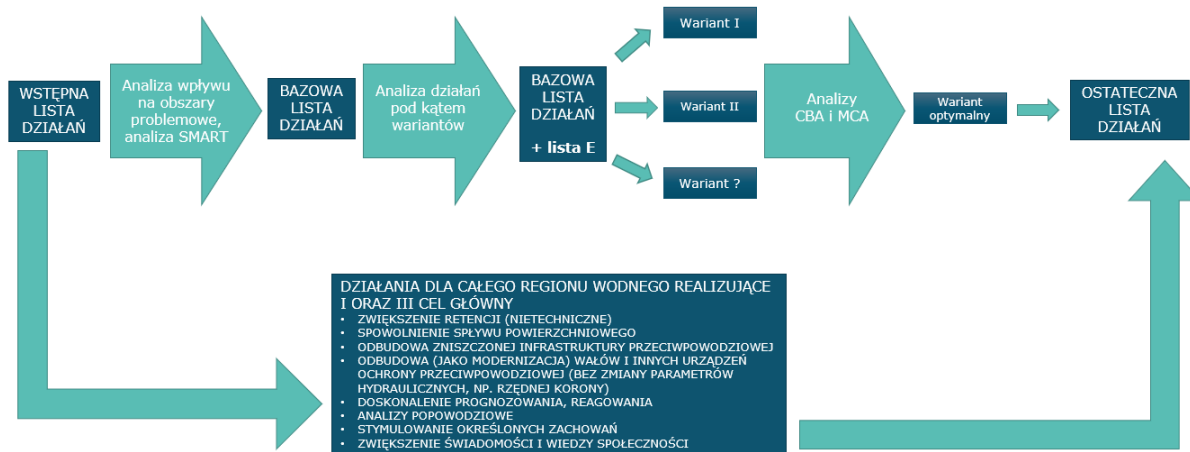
WSTĘPNA LISTA DZIAŁAŃ

Analiza wpływu na obszary problemowe, analiza SMART

BAZOWA LISTA DZIAŁAŃ

Analiza działań pod kątem wariantów

BAZOWA LISTA DZIAŁAŃ

+ lista E

Wariant I

Wariant II

Wariant ?

Analizy CBA i MCA

Wariant optymalny

OSTATECZNA LISTA DZIAŁAŃ

DZIAŁANIA DLA CAŁEGO REGIONU WODNEGO REALIZUJĄCE I ORAZ III CEL GŁÓWNY

• ZWIĘKSZENIE RETENCJI (NIETECHNICZNE)
• SPOWOLNIENIE SPŁYWU POWIERZCHNIOWEGO
• ODBUDOWA ZNISZCZONEJ INFRASTRUKTURY PRZECIWPOWODZIOWEJ
• ODBUDOWA (JAKO MODERNIZACJA) WAŁÓW I INNYCH URZĄDZEŃ OCHRONY PRZECIWPOWODZIOWEJ (BEZ ZMIANY PARAMETRÓW HYDRAULICZNYCH, NP. RZĘDNEJ KORONY)
• DOSKONALENIE PROGNOZOWANIA, REAGOWANIA
• ANALIZY POPOWODZIOWE
• STYMULOWANIE OKREŚLONYCH ZACHOWAŃ
• ZWIĘKSZENIE ŚWIADOMOŚCI I WIEDZY SPOŁECZNOŚCI